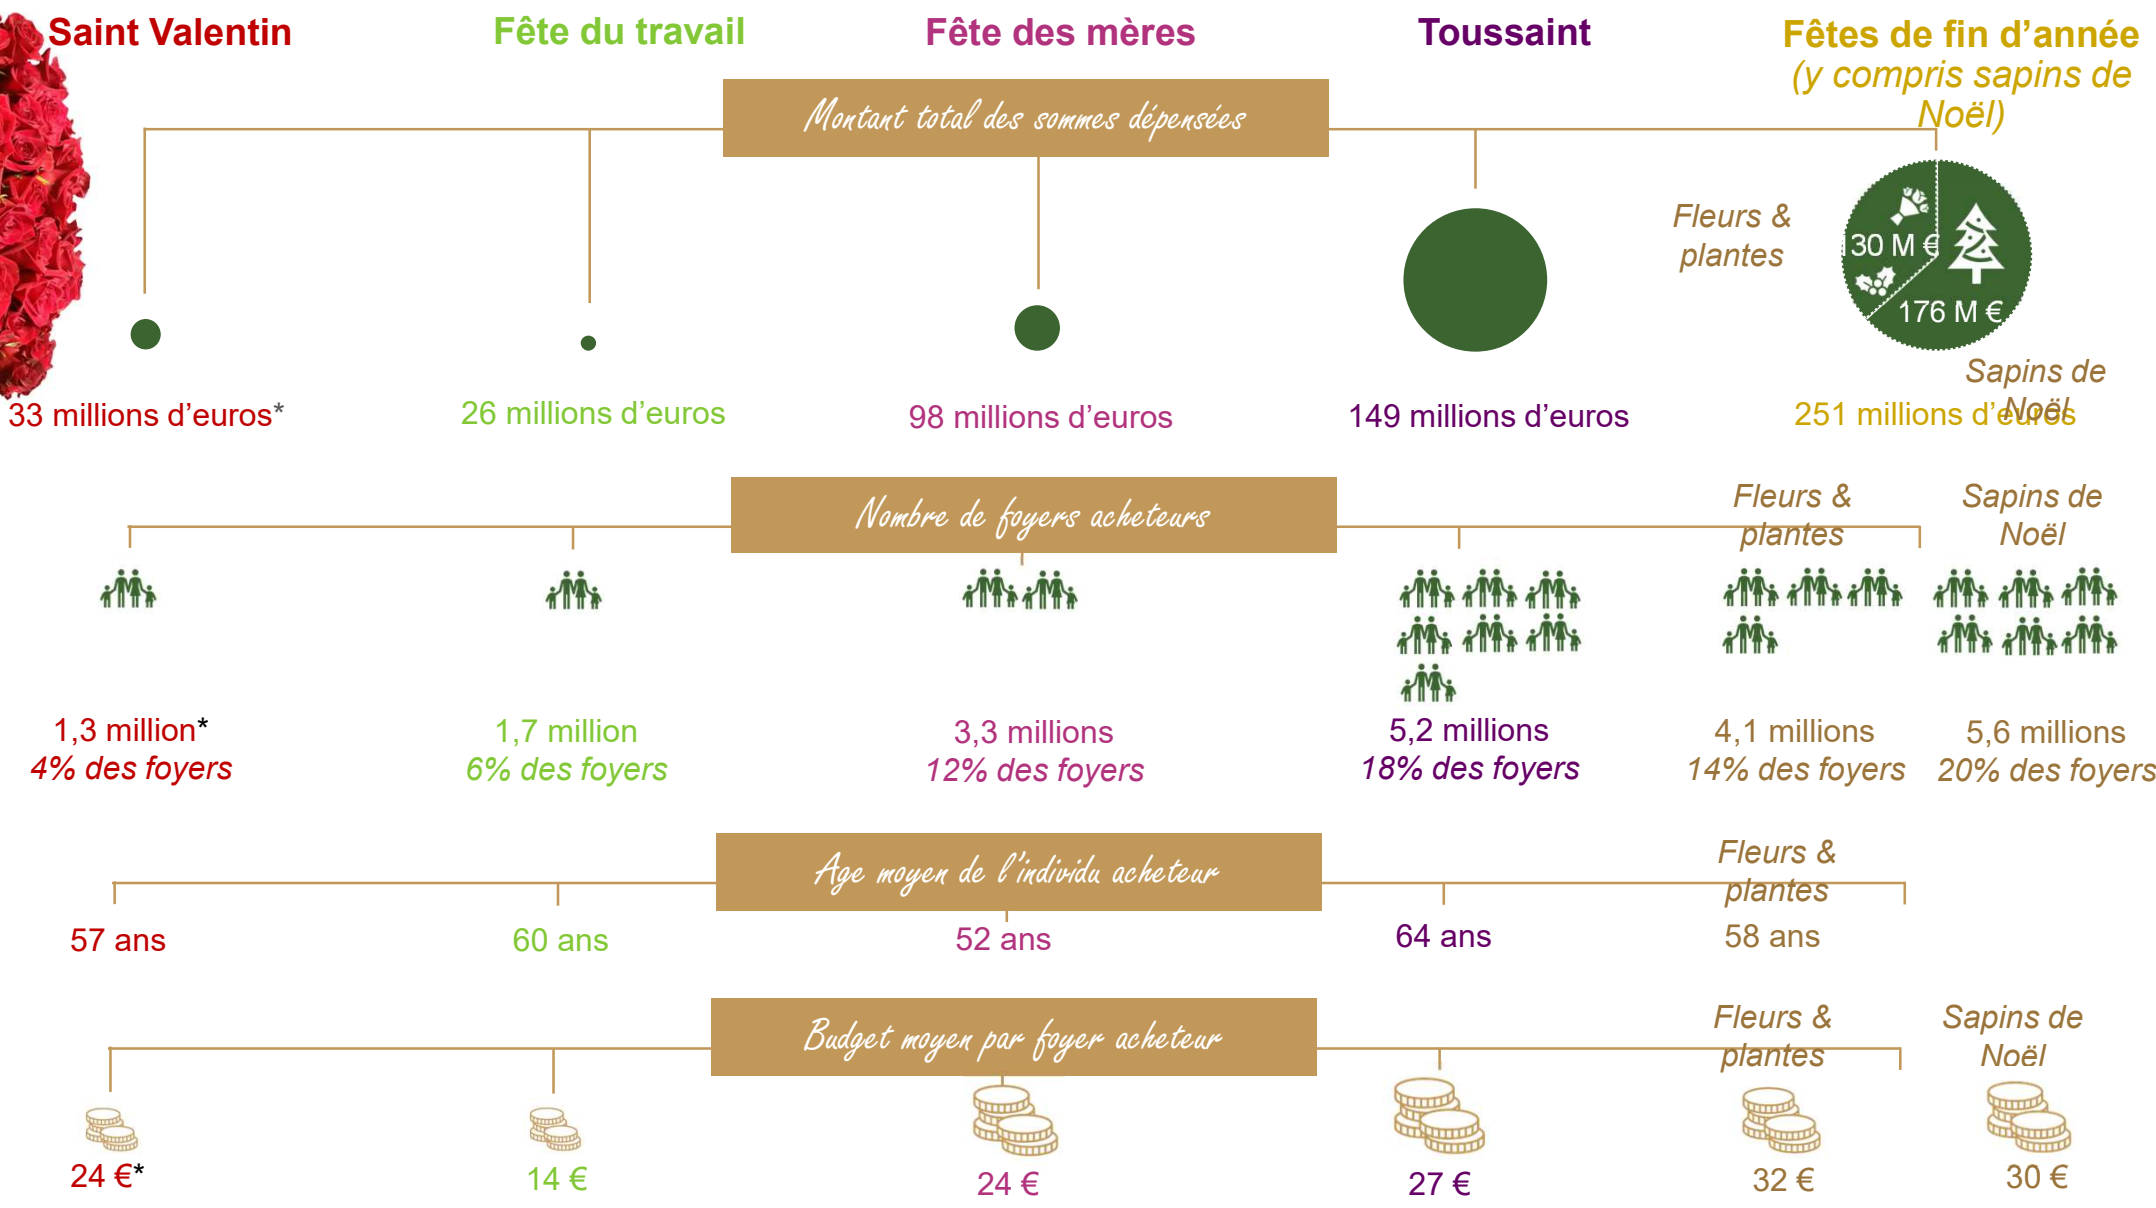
Saint Valentin

Fête du travail

Fête des mères

Toussaint

Fêtes de fin d'année (y compris sapins de Noël)

Montant total des sommes dépensées

Fleurs & plantes

30 M €

176 M €

Sapins de Noël

33 millions d'euros*

26 millions d'euros

98 millions d'euros

149 millions d'euros

251 millions d'euros

Nombre de foyers acheteurs

Fleurs & plantes

Sapins de Noël

1,3 million*
4% des foyers

1,7 million
6% des foyers

3,3 millions
12% des foyers

5,2 millions
18% des foyers

4,1 millions
14% des foyers

5,6 millions
20% des foyers

Age moyen de l'individu acheteur

Fleurs & plantes

57 ans

60 ans

52 ans

64 ans

58 ans

Budget moyen par foyer acheteur

Fleurs & plantes

Sapins de Noël

24 €*

14 €

24 €

27 €

32 €

30 €